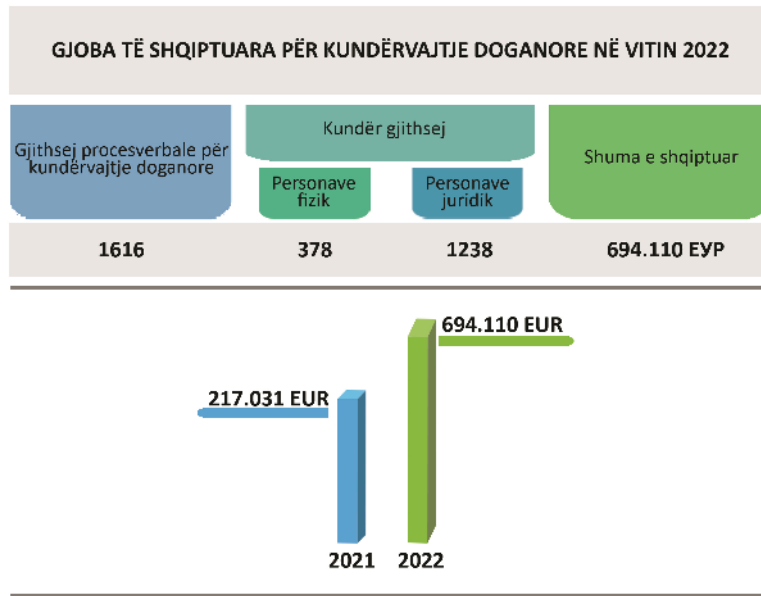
GJOBA TË SHQIPTUARA PËR KUNDËRVAJTJE DOGANORE NË VITIN 2022

| Gjithsej procesverbale për kundërvajtje doganore | Kundër gjithsej: Personave fizik | Kundër gjithsej: Personave juridik | Shuma e shqiptuar |
|---|---|---|---|
| 1616 | 378 | 1238 | 694.110 ЕУР |

694.110 EUR

217.031 EUR

2021

2022